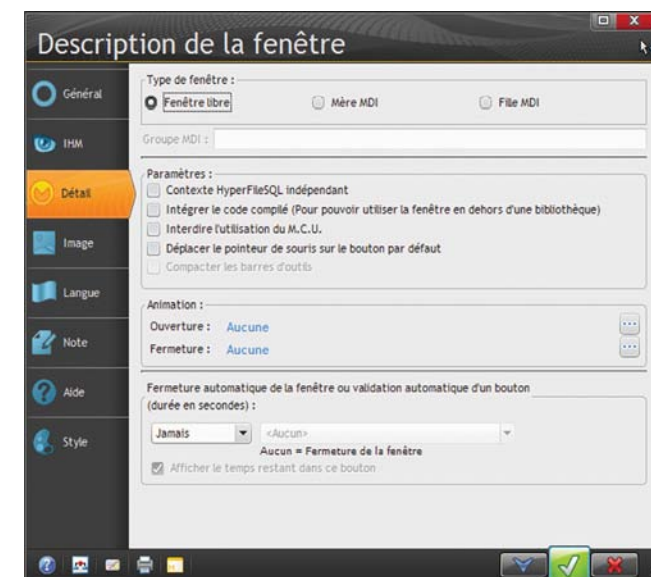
Description de la fenêtre

Général
IHM
Détail
Image
Langue
Note
Aide
Style

Type de fenêtre :
Fenêtre libre
Mère MDI
Fille MDI
Groupe MDI :

Paramètres :
Contexte HyperFileSQL indépendant
Intégrer le code compilé (Pour pouvoir utiliser la fenêtre en dehors d'une bibliothèque)
Interdire l'utilisation du M.C.U.
Déplacer le pointeur de souris sur le bouton par défaut
Compacter les barres d'outils

Animation :
Ouverture : Aucune
Fermeture : Aucune

Fermeture automatique de la fenêtre ou validation automatique d'un bouton (durée en secondes) :
Jamais
<Aucun>
Aucun = Fermeture de la fenêtre
Afficher le temps restant dans ce bouton